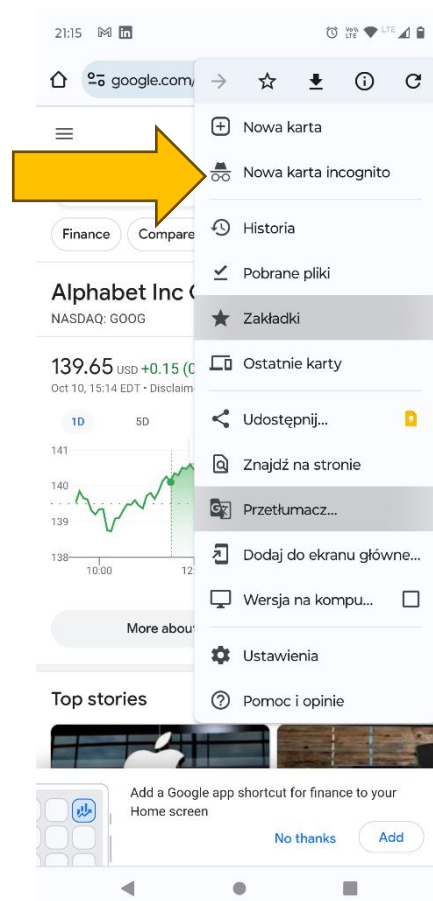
21:15

google.com/

Nowa karta
Nowa karta incognito
Historia
Pobrane pliki
Zakładki
Ostatnie karty
Udostępnij...
Znajdź na stronie
Przetłumacz...
Dodaj do ekranu główne...
Wersja na kompu...
Ustawienia
Pomoc i opinie

Finance
Compare

Alphabet Inc (
NASDAQ: GOOG

139.65 USD +0.15 (0
Oct 10, 15:14 EDT · Disclaim

1D
5D

141
140
139
138
10:00
12

More about

Top stories

Add a Google app shortcut for finance to your Home screen

No thanks
Add